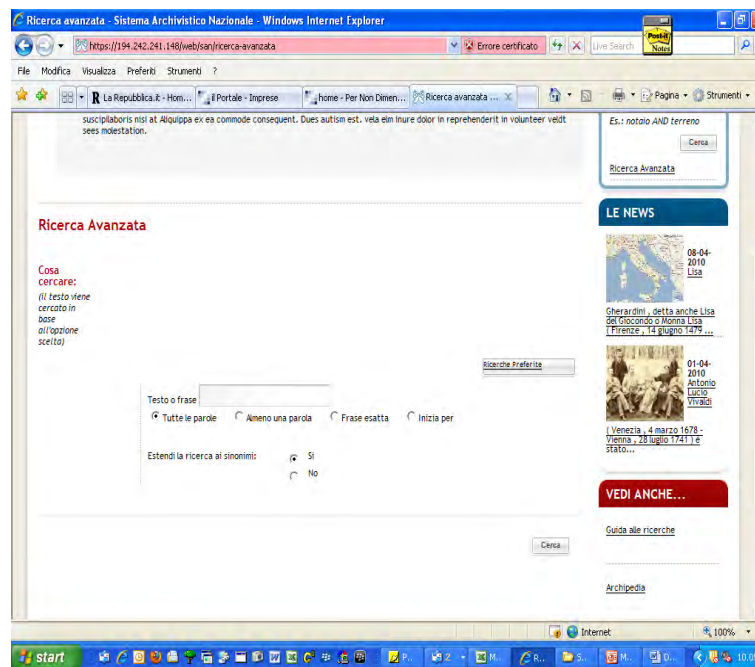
Ricerca avanzata - Sistema Archivistico Nazionale - Windows Internet Explorer

https://194.242.241.148/web/san/ricerca-avanzata

Errore certificato

Live Search

File Modifica Visualizza Preferiti Strumenti ?

La Repubblica.it - Hom... | il Portale - Imprese | home - Per Non Dimen... | Ricerca avanzata ...

Pagina Strumenti

suscipilaboris nisi at Aliquippa ex ea commode consequent. Dues autism est. vela elm inure dolor in reprehenderit in volunteer veldt sees molestation.

Es.: notaio AND terreno

Cerca

Ricerca Avanzata

Ricerca Avanzata

Cosa cercare:
(il testo viene cercato in base all'opzione scelta)

Ricerche Preferite

Testo o frase

Tutte le parole Almeno una parola Frase esatta Inizia per

Estendi la ricerca ai sinonimi: Si No

Cerca

LE NEWS

08-04-2010
Lisa

Gherardini , detta anche Lisa del Giocondo o Monna Lisa ( Firenze , 14 giugno 1479 ...

01-04-2010
Antonio Lucio Vivaldi

( Venezia , 4 marzo 1678 - Vienna , 28 luglio 1741 ) è stato...

VEDI ANCHE...

Guida alle ricerche

Archipedia

Internet 100%

start